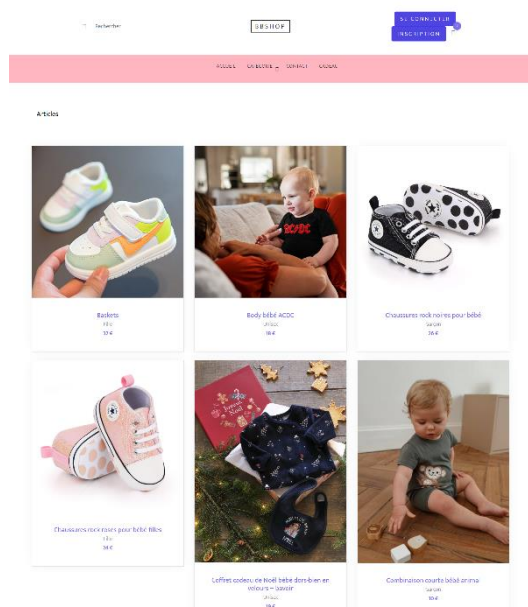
Rechercher

BBSHOP

SE CONNECTER

INSCRIPTION

ACCUEIL CATALOGUE CONTACT CRÉDIR

Articles

Baskets
Bébé
32 €

Body bébé ACDC
Unisex
18 €

Chaussures rock noires pour bébé
Garçon
26 €

Chaussures rock roses pour bébé filles
Fille
24 €

Coffret cadeau de Noël bébé dors-bien en velours + bavoir
Unisex
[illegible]

Combinaison courte bébé chimo
Garçon
18 €